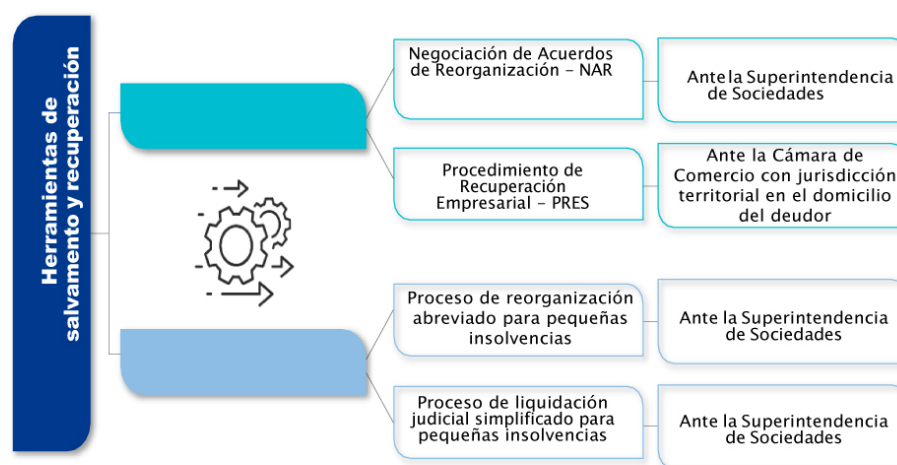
Herramientas de salvamento y recuperación

Negociación de Acuerdos de Reorganización - NAR

Ante la Superintendencia de Sociedades

Procedimiento de Recuperación Empresarial - PRES

Ante la Cámara de Comercio con jurisdicció territorial en el domicilio del deudor

Proceso de reorganización abreviado para pequeñas insolvencias

Ante la Superintendencia de Sociedades

Proceso de liquidación judicial simplificado para pequeñas insolvencias

Ante la Superintendencia de Sociedades